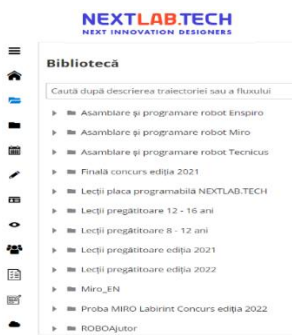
NEXTLAB.TECH
NEXT INNOVATION DESIGNERS

Bibliotecă

Caută după descrierea traiectoriei sau a fluxului

Asamblare și programare robot Enspiro
Asamblare și programare robot Miro
Asamblare și programare robot Tecnicus
Finală concurs ediția 2021
Lecții placa programabilă NEXTLAB.TECH
Lecții pregătitoare 12 - 16 ani
Lecții pregătitoare 8 - 12 ani
Lecții pregătitoare ediția 2021
Lecții pregătitoare ediția 2022
Miro_EN
Proba MIRO Labirint Concurs ediția 2022
ROBOAjutor